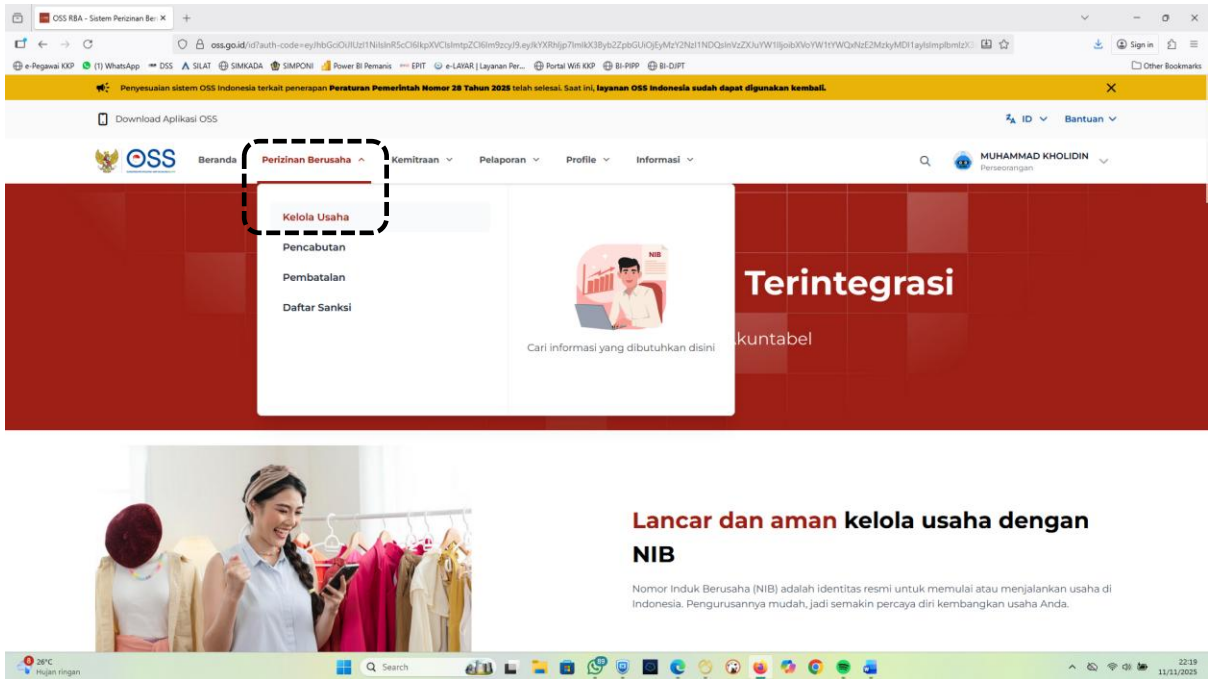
OSS RBA - Sistem Perizinan Ber ×
+

oss.go.id/id?auth-code=eyJhbGciOiJIUzI1NiIsInR5cCI6IkpXVCIsImtpZCI6Im9zcyJ9.eyJkYXRhIjp7ImlkX3Byb2ZpbGUiOjEyMzY2NzI1NDQsInVzZXJuYW1lIjoibXVoYW1tYWQxNzE2MzkyMDI1aylsImplbmlzX

Sign in

e-Pegawai KKP (1) WhatsApp DSS SILAT SIMKADA SIMPONI Power BI Pemanis EPIT e-LAYAR | Layanan Per... Portal Wifi KKP BI-PIPP BI-DJPT Other Bookmarks

Penyesuaian sistem OSS Indonesia terkait penerapan Peraturan Pemerintah Nomor 28 Tahun 2025 telah selesai. Saat ini, layanan OSS Indonesia sudah dapat digunakan kembali.

Download Aplikasi OSS

ID Bantuan

OSS

Beranda Perizinan Berusaha Kemitraan Pelaporan Profile Informasi

MUHAMMAD KHOLIDIN
Perseorangan

Kelola Usaha
Pencabutan
Pembatalan
Daftar Sanksi

NIB

Cari informasi yang dibutuhkan disini

Terintegrasi

kuntabel

Lancar dan aman kelola usaha dengan NIB

Nomor Induk Berusaha (NIB) adalah identitas resmi untuk memulai atau menjalankan usaha di Indonesia. Pengurusannya mudah, jadi semakin percaya diri kembangkan usaha Anda.

26°C
Hujan ringan

Search

22:19
11/11/2025